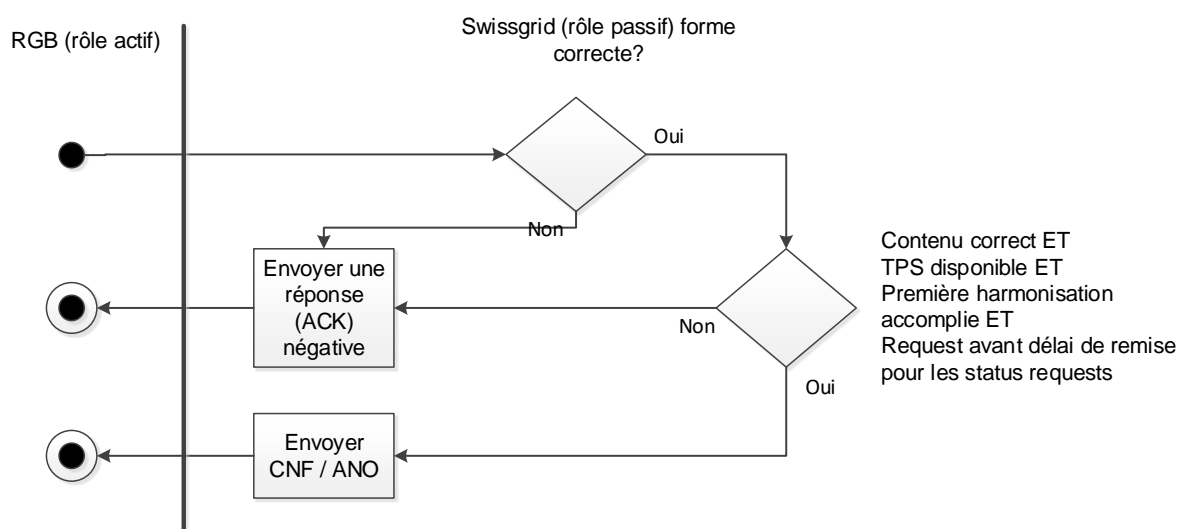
RGB (rôle actif)

Swissgrid (rôle passif) forme correcte?

Oui

Non

Envoyer une réponse (ACK) négative

Contenu correct ET
TPS disponible ET
Première harmonisation accomplie ET
Request avant délai de remise pour les status requests

Non

Oui

Envoyer CNF / ANO